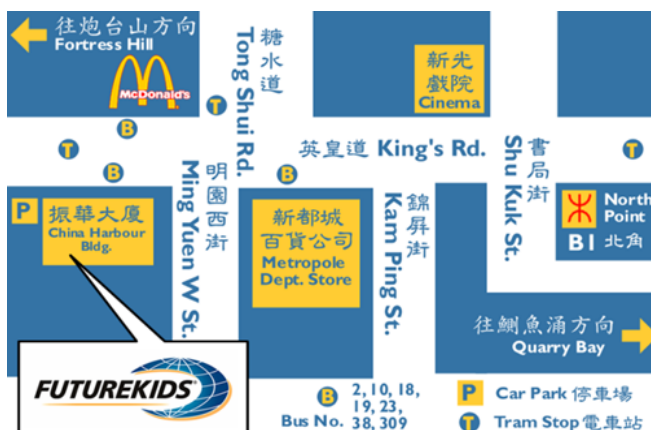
往炮台山方向
Fortress Hill

McDonald's

糖水道
Tong Shui Rd.

T

B

新光戲院
Cinema

英皇道 King's Rd.

書局街
Shu Kuk St.

T

T

B

明園西街
Ming Yuen W St.

B

P

振華大廈
China Harbour Bldg.

新都城百貨公司
Metropole Dept. Store

錦屏街
Kam Ping St.

North Point
B1 北角

往鰂魚涌方向
Quarry Bay

FUTUREKIDS

B
Bus No. 2, 10, 18, 19, 23, 38, 309

P Car Park 停車場
T Tram Stop 電車站